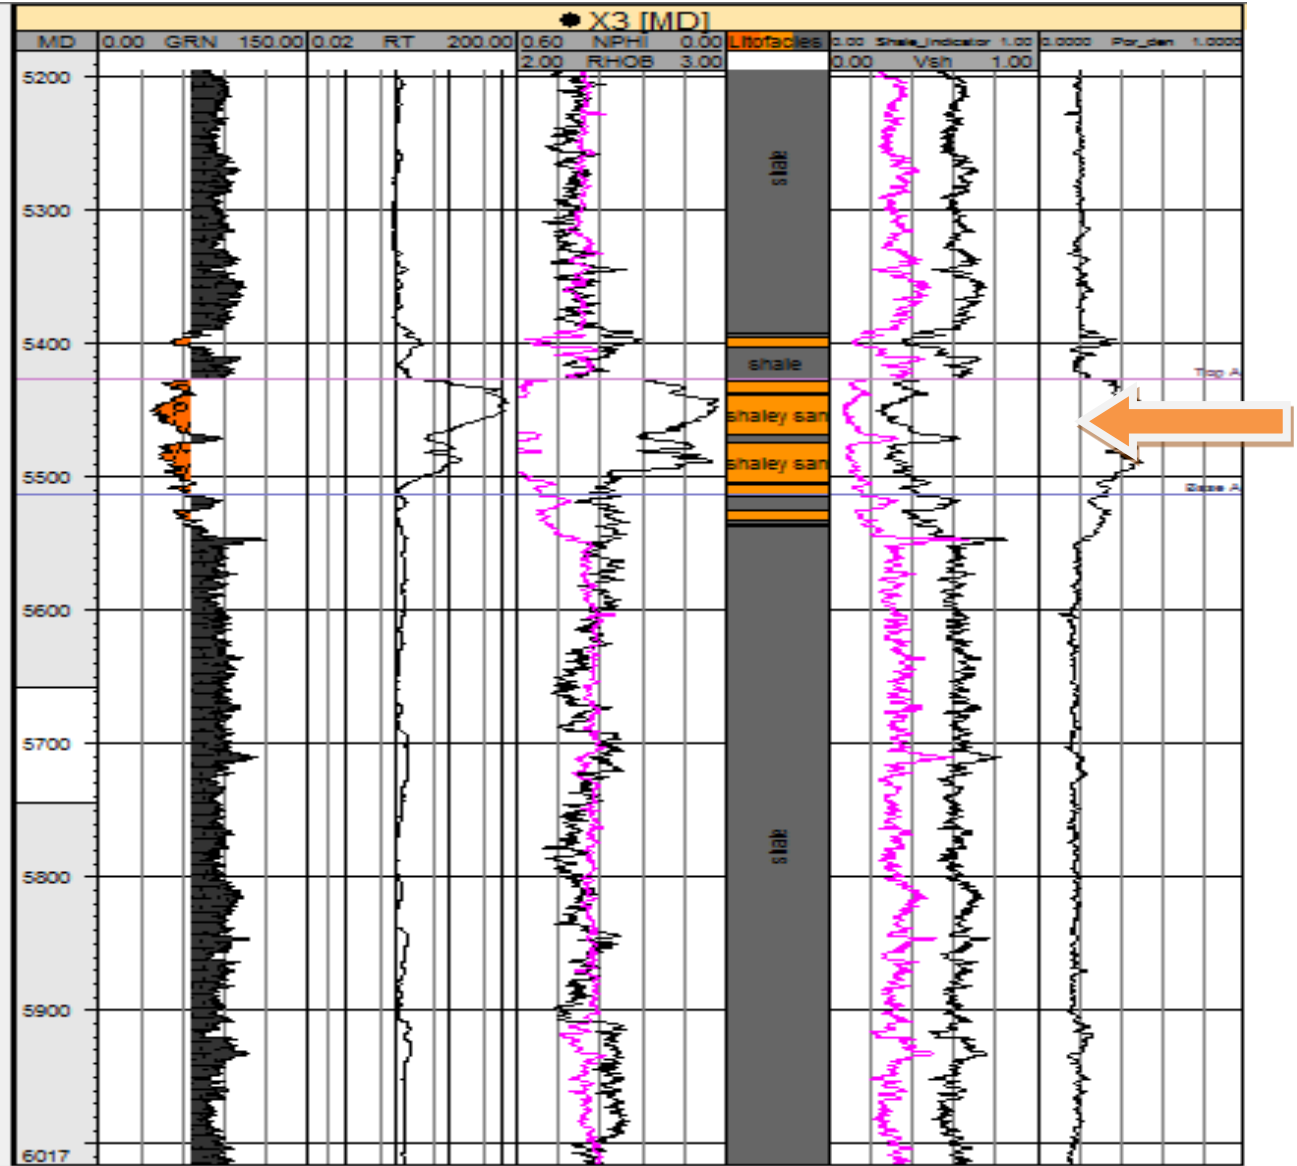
X3 [MD]

| MD | 0.00 GRN 150.00 | 0.02 RT 200.00 | 0.60 NPHI 0.00 | Litofacies | 0.00 Shale_indicator 1.00 | 0.0000 Por_den 1.0000 |
|---|---|---|---|---|---|---|
| | | | 2.00 RHOB 3.00 | | 0.00 Vsh 1.00 | |

5200
5300
5400
5500
5600
5700
5800
5900
6017

shale
shale
shaley san
shaley san
shale

Top A
Base A